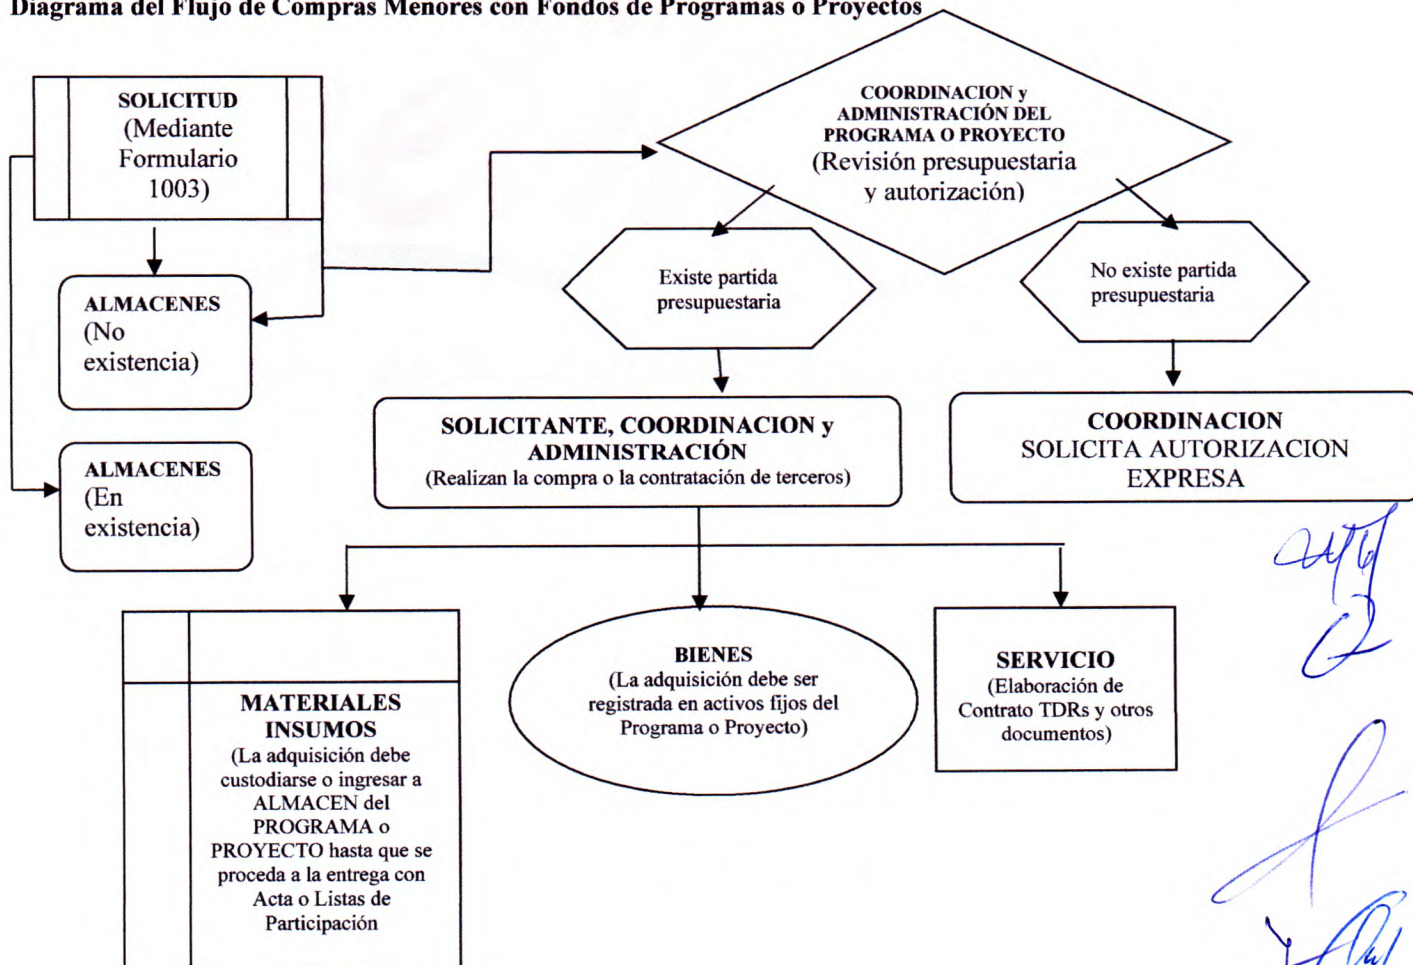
Diagrama del Flujo de Compras Menores con Fondos de Programas o Proyectos

SOLICITUD (Mediante Formulario 1003)

ALMACENES (No existencia)

ALMACENES (En existencia)

COORDINACION y ADMINISTRACIÓN DEL PROGRAMA O PROYECTO (Revisión presupuestaria y autorización)

Existe partida presupuestaria

No existe partida presupuestaria

SOLICITANTE, COORDINACION y ADMINISTRACIÓN (Realizan la compra o la contratación de terceros)

COORDINACION SOLICITA AUTORIZACION EXPRESA

MATERIALES INSUMOS (La adquisición debe custodiarse o ingresar a ALMACEN del PROGRAMA o PROYECTO hasta que se proceda a la entrega con Acta o Listas de Participación

BIENES (La adquisición debe ser registrada en activos fijos del Programa o Proyecto)

SERVICIO (Elaboración de Contrato TDRs y otros documentos)